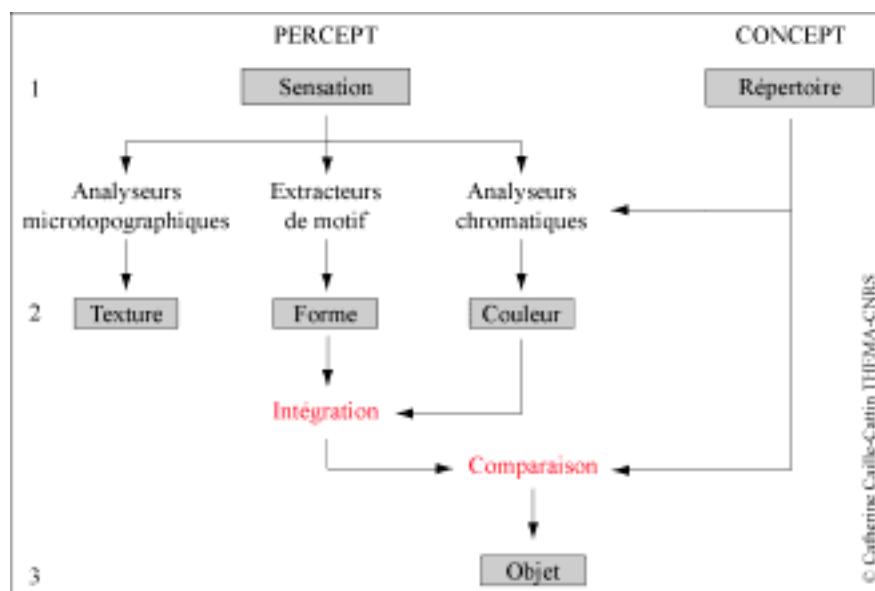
PERCEPT

CONCEPT

1

Sensation

Répertoire

Analyseurs microtopographiques

Extracteurs de motif

Analyseurs chromatiques

2

Texture

Forme

Couleur

Intégration

Comparaison

3

Objet

© Catherine Caille-Cattin THEMA-CNRS